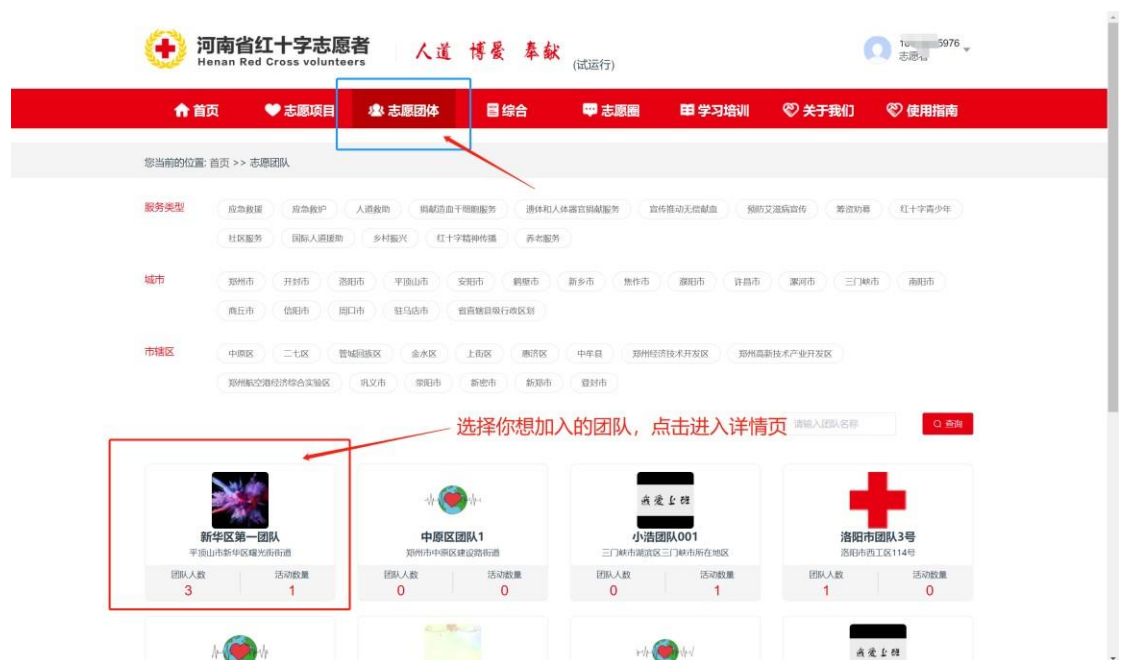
河南省红十字志愿者
Henan Red Cross volunteers
人道 博爱 奉献 (试运行)

1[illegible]5976
志愿者

首页 志愿项目 志愿团体 综合 志愿圈 学习培训 关于我们 使用指南

您当前的位置: 首页 >> 志愿团队

服务类型
应急救援 应急救护 人道救助 捐献造血干细胞服务 遗体和人体器官捐献服务 宣传推动无偿献血 预防艾滋病宣传 筹资劝募 红十字青少年 社区服务 国际人道援助 乡村振兴 红十字精神传播 养老服务

城市
郑州市 开封市 洛阳市 平顶山市 安阳市 鹤壁市 新乡市 焦作市 濮阳市 许昌市 漯河市 三门峡市 南阳市 商丘市 信阳市 周口市 驻马店市 省直辖县级行政区划

市辖区
中原区 二七区 管城回族区 金水区 上街区 惠济区 中牟县 郑州经济技术开发区 郑州高新技术产业开发区 郑州航空港经济综合实验区 巩义市 荥阳市 新密市 新郑市 登封市

选择你想加入的团队，点击进入详情页
请输入团队名称
查询

新华区第一团队
平顶山市新华区曙光街街道
团队人数 3
活动数量 1

中原区团队1
郑州市中原区建设路街道
团队人数 0
活动数量 0

我爱上班
小浩团队001
三门峡市湖滨区三门峡市所在地区
团队人数 0
活动数量 1

洛阳市团队3号
洛阳市西工区114号
团队人数 1
活动数量 0

我爱上班